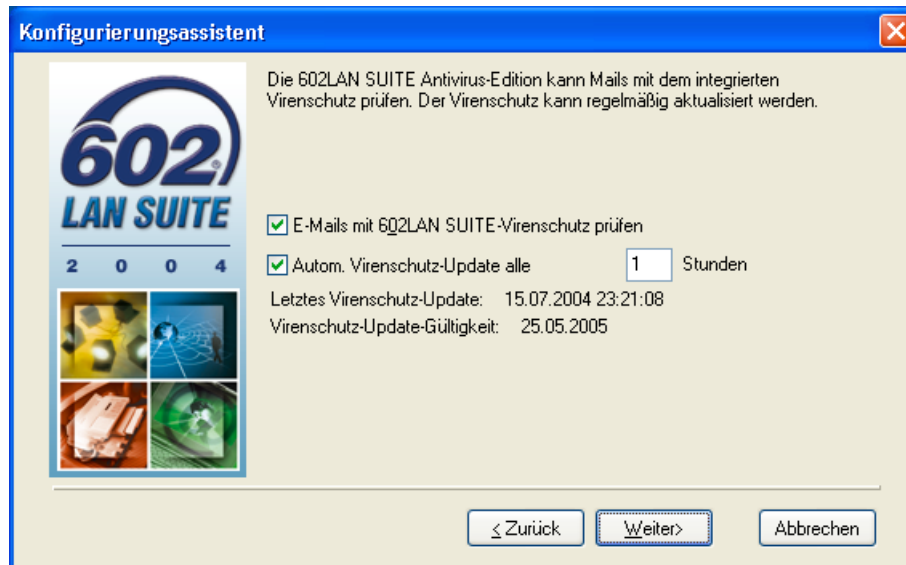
Konfigurierungsassistent

602 LAN SUITE 2 0 0 4

Die 602LAN SUITE Antivirus-Edition kann Mails mit dem integrierten Virenschutz prüfen. Der Virenschutz kann regelmäßig aktualisiert werden.

E-Mails mit 602LAN SUITE-Virenschutz prüfen

Autom. Virenschutz-Update alle 1 Stunden

Letztes Virenschutz-Update: 15.07.2004 23:21:08

Virenschutz-Update-Gültigkeit: 25.05.2005

< Zurück | Weiter> | Abbrechen